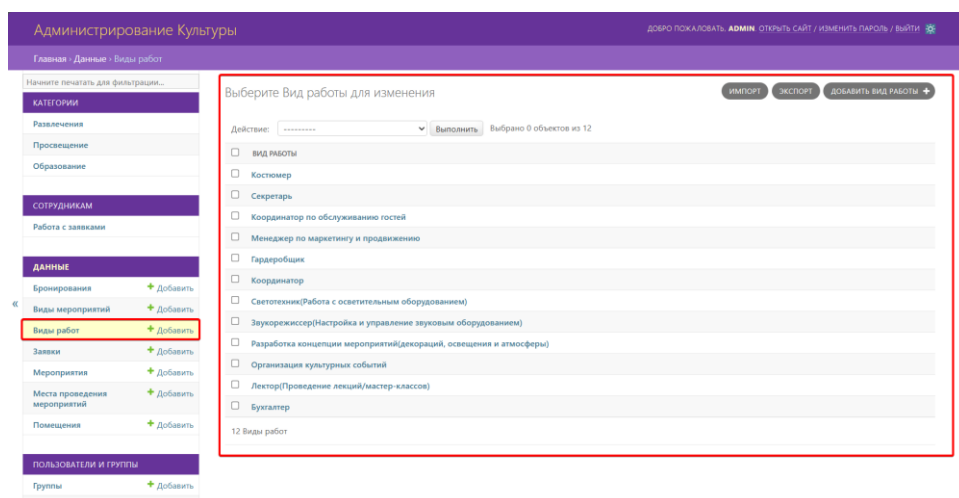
Администрирование Культуры

ДОБРО ПОЖАЛОВАТЬ, ADMIN. ОТКРЫТЬ САЙТ / ИЗМЕНИТЬ ПАРОЛЬ / ВЫЙТИ

Главная › Данные › Виды работ

Начните печатать для фильтрации...

КАТЕГОРИИ

Развлечения

Просвещение

Образование

СОТРУДНИКАМ

Работа с заявками

ДАННЫЕ

Бронирования + Добавить

Виды мероприятий + Добавить

Виды работ + Добавить

Заявки + Добавить

Мероприятия + Добавить

Места проведения мероприятий + Добавить

Помещения + Добавить

ПОЛЬЗОВАТЕЛИ И ГРУППЫ

Группы + Добавить

«

Выберите Вид работы для изменения

ИМПОРТ ЭКСПОРТ ДОБАВИТЬ ВИД РАБОТЫ +

Действие: --------- Выполнить Выбрано 0 объектов из 12

ВИД РАБОТЫ

Костюмер

Секретарь

Координатор по обслуживанию гостей

Менеджер по маркетингу и продвижению

Гардеробщик

Координатор

Светотехник(Работа с осветительным оборудованием)

Звукорежиссер(Настройка и управление звуковым оборудованием)

Разработка концепции мероприятий(декораций, освещения и атмосферы)

Организация культурных событий

Лектор(Проведение лекций/мастер-классов)

Бухгалтер

12 Виды работ